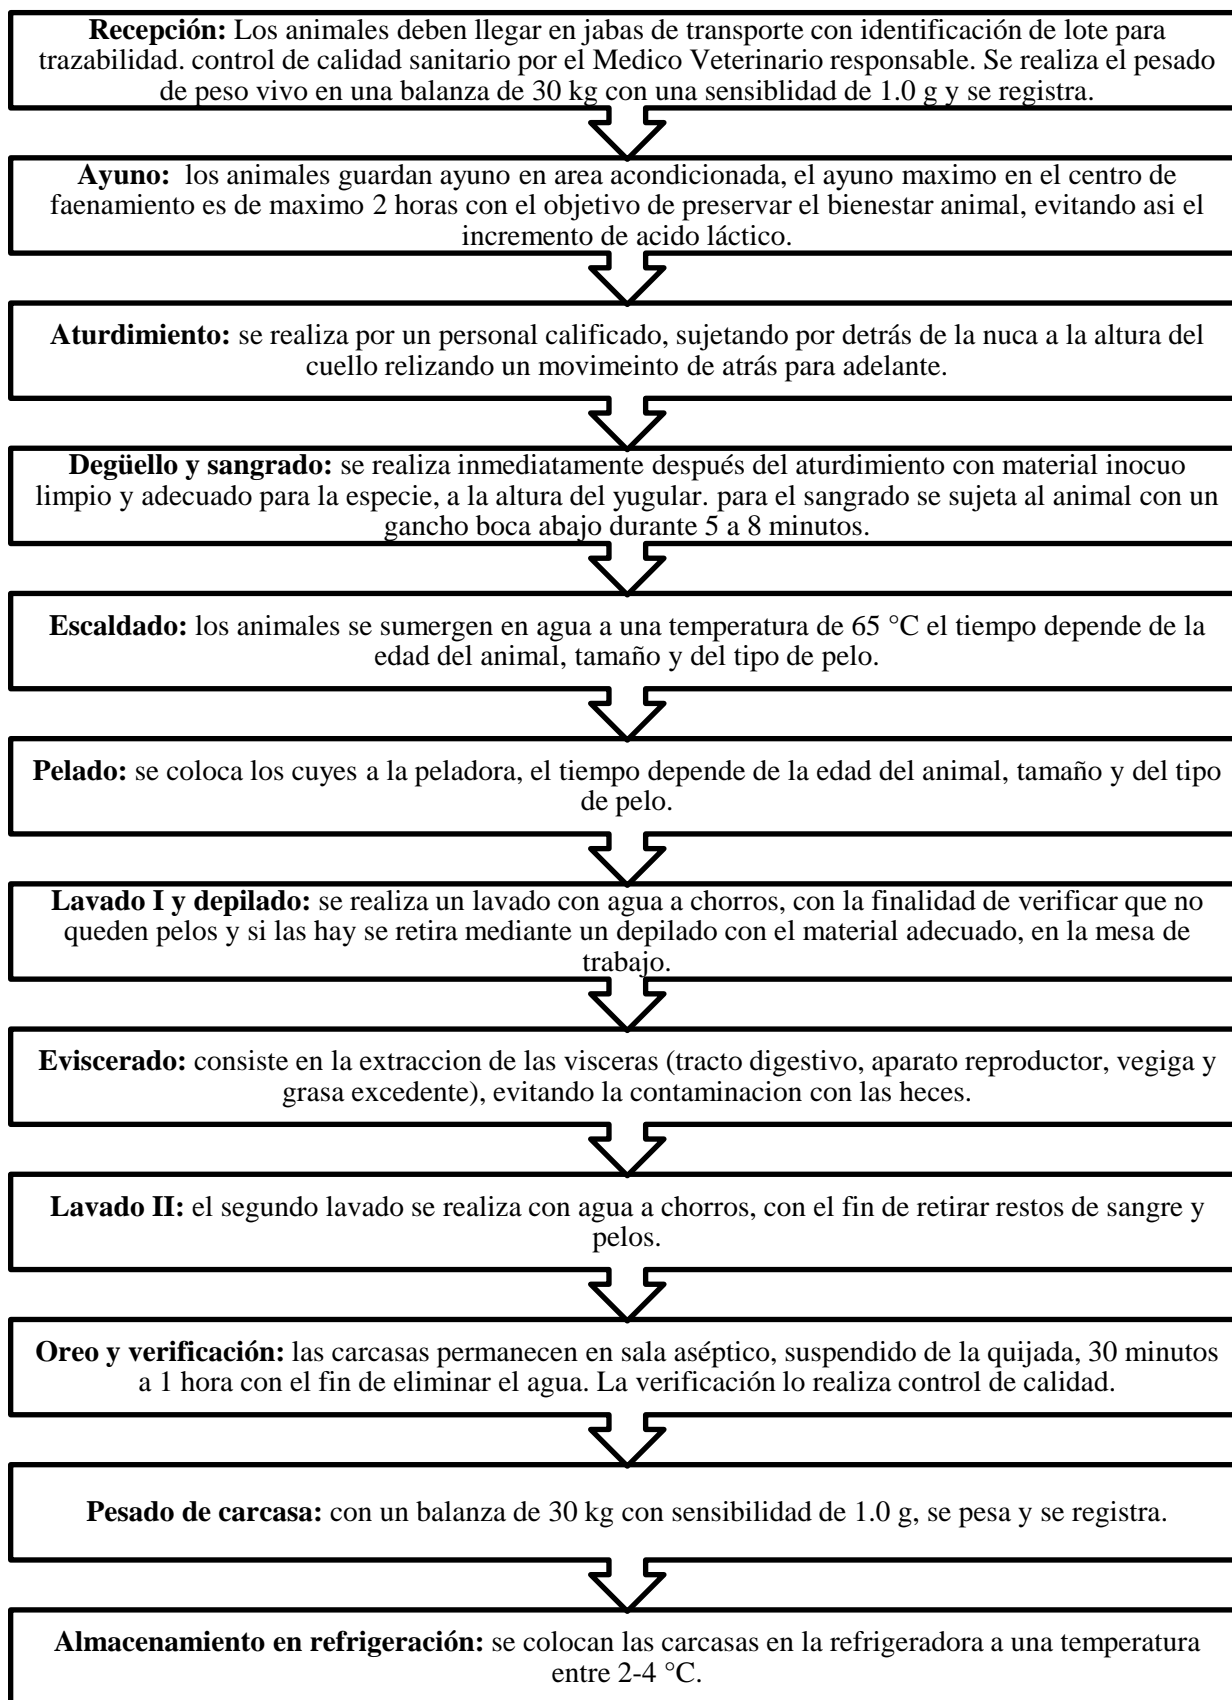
**Recepción:** Los animales deben llegar en jabas de transporte con identificación de lote para trazabilidad. control de calidad sanitario por el Medico Veterinario responsable. Se realiza el pesado de peso vivo en una balanza de 30 kg con una sensibilidad de 1.0 g y se registra.

**Ayuno:** los animales guardan ayuno en area acondicionada, el ayuno maximo en el centro de faenamiento es de maximo 2 horas con el objetivo de preservar el bienestar animal, evitando asi el incremento de acido láctico.

**Aturdimiento:** se realiza por un personal calificado, sujetando por detrás de la nuca a la altura del cuello relizando un movimeinto de atrás para adelante.

**Degüello y sangrado:** se realiza inmediatamente después del aturdimiento con material inocuo limpio y adecuado para la especie, a la altura del yugular. para el sangrado se sujeta al animal con un gancho boca abajo durante 5 a 8 minutos.

**Escaldado:** los animales se sumergen en agua a una temperatura de 65 °C el tiempo depende de la edad del animal, tamaño y del tipo de pelo.

**Pelado:** se coloca los cuyes a la peladora, el tiempo depende de la edad del animal, tamaño y del tipo de pelo.

**Lavado I y depilado:** se realiza un lavado con agua a chorros, con la finalidad de verificar que no queden pelos y si las hay se retira mediante un depilado con el material adecuado, en la mesa de trabajo.

**Eviscerado:** consiste en la extraccion de las visceras (tracto digestivo, aparato reproductor, vegiga y grasa excedente), evitando la contaminacion con las heces.

**Lavado II:** el segundo lavado se realiza con agua a chorros, con el fin de retirar restos de sangre y pelos.

**Oreo y verificación:** las carcasas permanecen en sala aséptico, suspendido de la quijada, 30 minutos a 1 hora con el fin de eliminar el agua. La verificación lo realiza control de calidad.

**Pesado de carcasa:** con un balanza de 30 kg con sensibilidad de 1.0 g, se pesa y se registra.

**Almacenamiento en refrigeración:** se colocan las carcasas en la refrigeradora a una temperatura entre 2-4 °C.